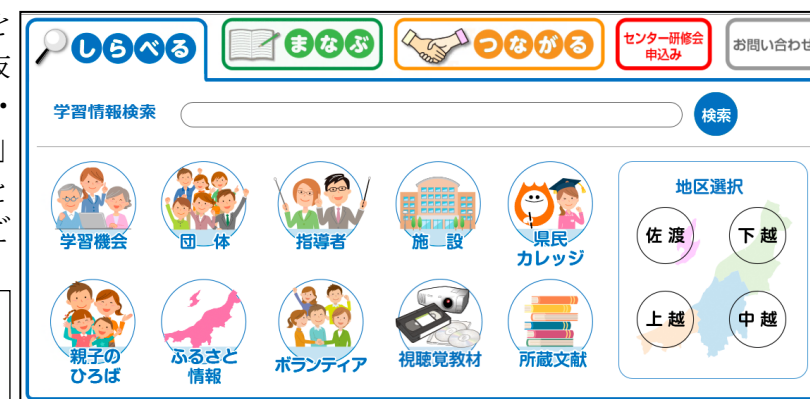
しらべる
まなぶ
つながる
センター研修会申込み
お問い合わせ

学習情報検索
検索

学習機会
団　体
指導者
施　設
県民カレッジ
親子のひろば
ふるさと情報
ボランティア
視聴覚教材
所蔵文献

地区選択
佐渡
下越
上越
中越